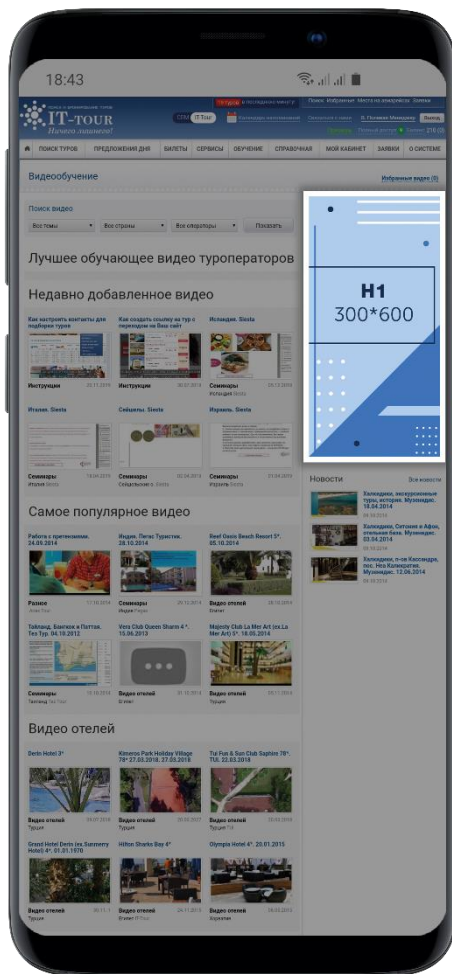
18:43

IT-TOUR
Начни зарабатывать!

ПОИСК ТУРОВ | ПРЕДЛОЖЕНИЯ ДНЯ | БИЛЕТЫ | СЕРВИСЫ | ОБУЧЕНИЕ | СПРАВОЧНАЯ | МОЙ КАБИНЕТ | ЗАЯВКИ | О СИСТЕМЕ

Видеообучение

Избранные видео (0)

Поиск видео
Все темы | Все страны | Все операторы | Показать

Лучшее обучающее видео туроператоров

Недавно добавленное видео

Как настроить контакты для подбора туров
Инструкция

Как создать ссылку на тур с переходом на Ваш сайт
Инструкция

Исландия. Siesta
Семинары

Италия. Siesta
Семинары

Сейшелы. Siesta
Семинары

Израиль. Siesta
Семинары

Самое популярное видео

Работа с претензиями. 24.09.2014
Разное

Индия. Пегас Туристик. 28.10.2014
Семинары

Reef Oasis Beach Resort 5*. 05.10.2014
Видео отелей

Таиланд. Бангкок и Паттая. Тез Тур. 04.10.2012
Семинары

Vera Club Queen Sharm 4 *. 15.06.2013
Видео отелей

Majesty Club La Mer Art (ex.La Mer Art) 5*. 18.05.2014
Видео отелей

Видео отелей

Deris Hotel 3*
Видео отелей
Турция

Kimeros Park Holiday Village 7Б* 27.03.2018. 27.03.2018
Видео отелей
Турция

Tui Fun & Sun Club Saphire 7Б*. TUI. 22.03.2018
Видео отелей
Турция

Grand Hotel Deris (ex.Sunmerry Hotel) 4*. 01.31.1970
Видео отелей
Турция

Hilton Sharks Bay 4*
Видео отелей
Египет

Olympia Hotel 4*. 20.01.2015
Видео отелей
Хорватия

H1
300*600

Новости
Все новости

Халкидики, экскурсионные туры, история. Музенидис. 18.04.2014

Халкидики, Ситония и Афон, отельная база. Музенидис. 03.04.2014

Халкидики, п-ов Кассандра, пос. Неа Калликратия. Музенидис. 12.06.2014